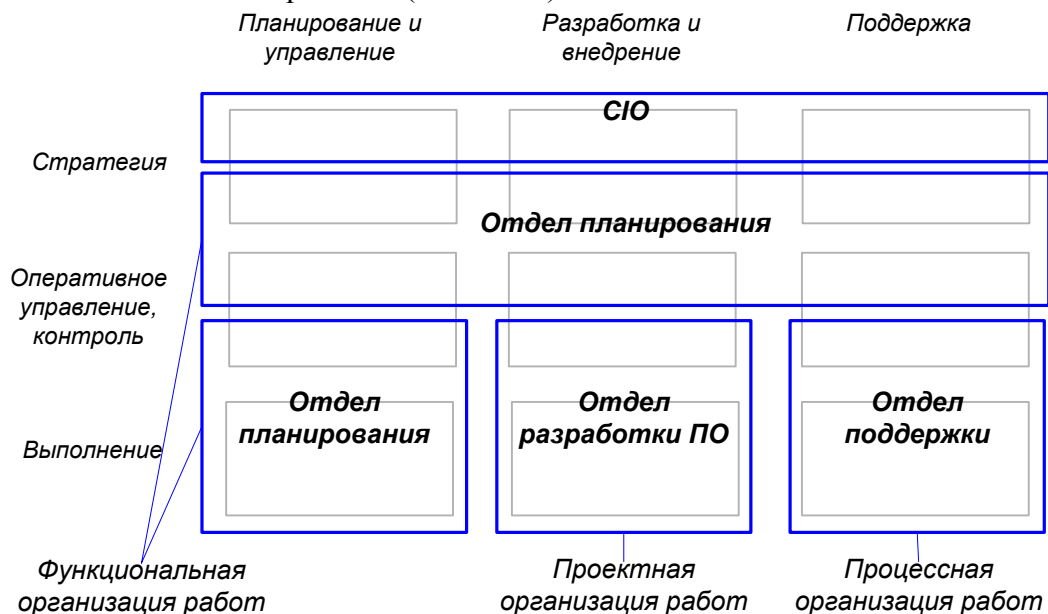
Планирование и управление

Разработка и внедрение

Поддержка

CIO

Стратегия

Отдел планирования

Оперативное управление, контроль

Отдел планирования

Отдел разработки ПО

Отдел поддержки

Выполнение

Функциональная организация работ

Проектная организация работ

Процессная организация работ